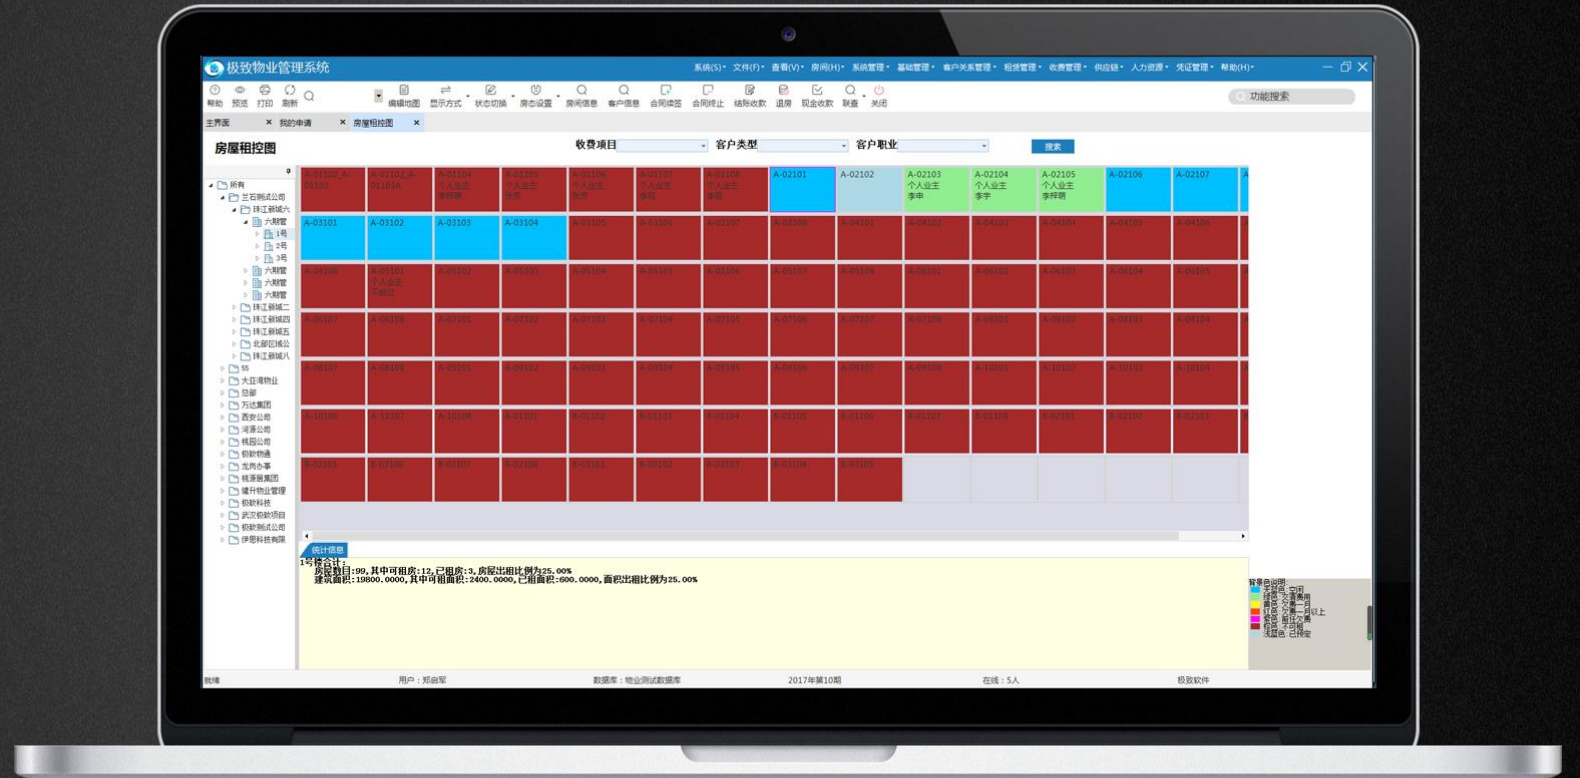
极致物业管理系统

系统(S) 文件(F) 查看(V) 房间(H) 系统管理 基础管理 客户关系管理 租赁管理 收费管理 供应链 人力资源 凭证管理 帮助(H)

帮助 预览 打印 刷新 编辑地图 显示方式 状态切换 房态设置 房间信息 客户信息 合同续签 合同终止 结账收款 退房 现金收款 联查 关闭

功能搜索

主界面 我的申请 房屋租控图

房屋租控图

收费项目 客户类型 客户职业 搜索

所有
兰石测试公司
珠江新城六
六期管
1号
2号
3号
六期管
六期管
六期管
珠江新城二
珠江新城四
珠江新城五
北部区域公
珠江新城八
55
大正港物业
总部
万达集团
西安公司
河源公司
桃园公司
极致物通
龙舟办事
桃源居集团
健升物业管理
极致科技
武汉极致项目
极致测试公司
伊思科技有限

A-02101
A-02102
A-02103 个人业主 李申
A-02104 个人业主 李宇
A-02105 个人业主 李梓鹏
A-02106
A-02107
A-03101
A-03102
A-03103
A-03104

统计信息
1号楼合计:
房屋数目:99,其中可租房:12,已租房:3,房屋出租比例为25.00%
建筑面积:19800.0000,其中可租面积:2400.0000,已租面积:600.0000,面积出租比例为25.00%

就绪 用户:郑启军 数据库:物业测试数据库 2017年第10期 在线:5人 极致软件